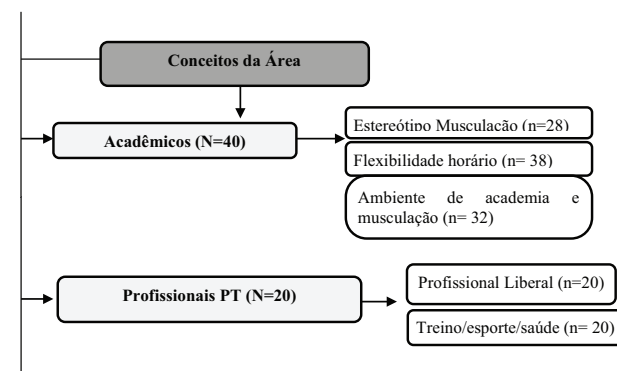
Conceitos da Área

Acadêmicos (N=40)

Estereótipo Musculação (n=28)

Flexibilidade horário (n= 38)

Ambiente de academia e musculação (n= 32)

Profissionais PT (N=20)

Profissional Liberal (n=20)

Treino/esporte/saúde (n= 20)